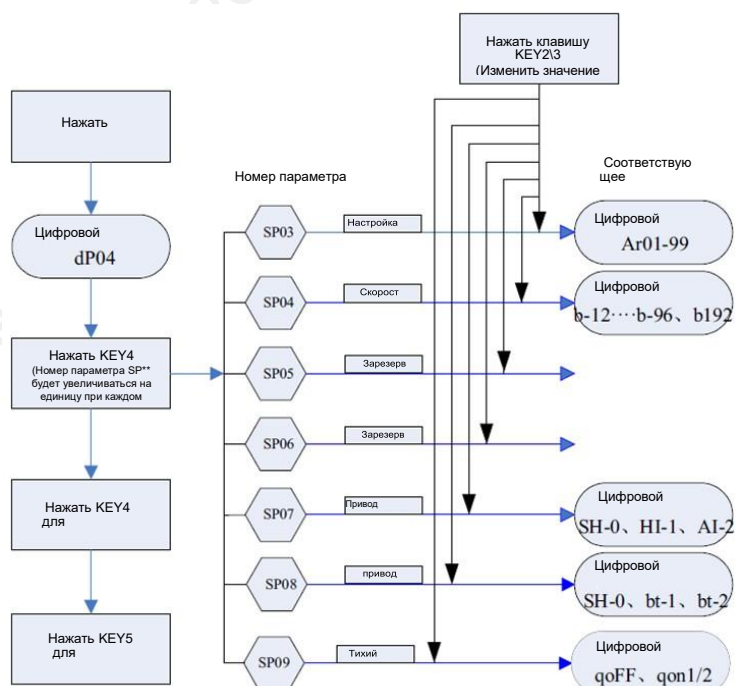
Нажать клавишу KEY2\3 (Изменить значение

Нажать

Цифровой
dP04

Нажать KEY4
(Номер параметра SP** будет увеличиваться на единицу при каждом

Нажать KEY4 для

Нажать KEY5 для

Номер параметра

SP03
Настройка

SP04
Скорост

SP05
Зарезерв

SP06
Зарезерв

SP07
Привод

SP08
привод

SP09
Тихий

Соответствую щее

Цифровой
Ar01-99

Цифровой
b-12…b-96、b192

Цифровой
SH-0、HI-1、AI-2

Цифровой
SH-0、bt-1、bt-2

Цифровой
qoFF、qon1/2